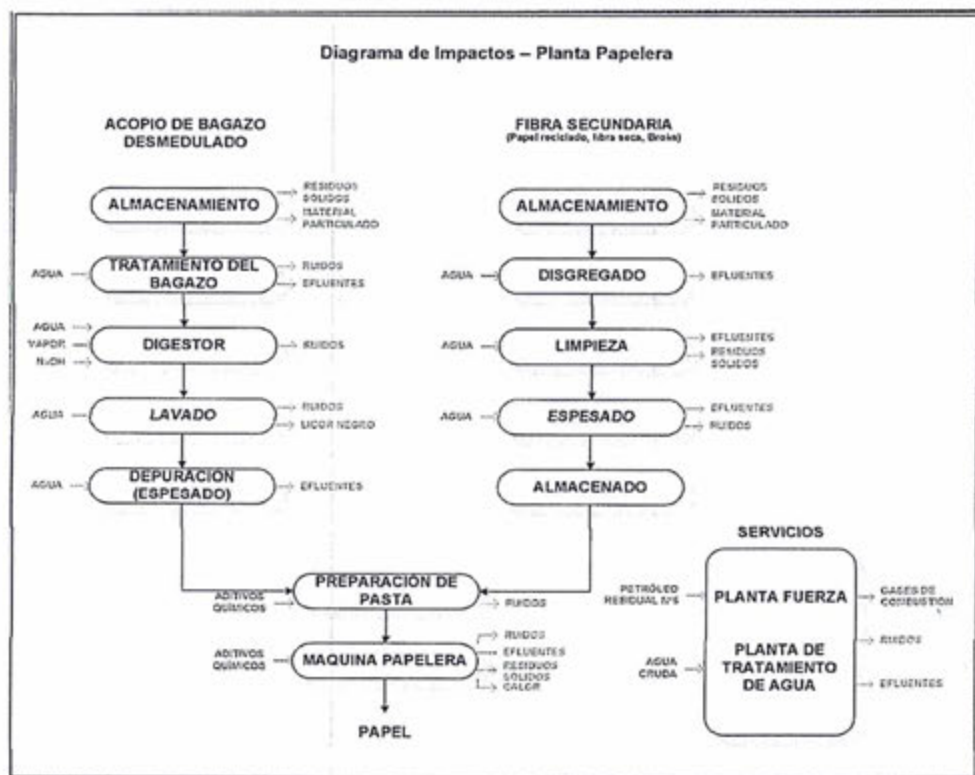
Diagrama de Impactos – Planta Papelera

ACOPIO DE BAGAZO DESMEDULADO

ALMACENAMIENTO
RESIDUOS SOLIDOS
MATERIAL PARTICULADO

AGUA
TRATAMIENTO DEL BAGAZO
RUIDOS
EFLUENTES

AGUA
VAPOR
NaOH
DIGESTOR
RUIDOS

AGUA
LAVADO
RUIDOS
LICOR NEGRO

AGUA
DEPURACION (ESPESADO)
EFLUENTES

FIBRA SECUNDARIA
(Papel reciclado, fibra seca, Broke)

ALMACENAMIENTO
RESIDUOS SOLIDOS
MATERIAL PARTICULADO

AGUA
DISGREGADO
EFLUENTES

AGUA
LIMPIEZA
EFLUENTES
RESIDUOS SOLIDOS

AGUA
ESPESADO
EFLUENTES
RUIDOS

ALMACENADO

ADITIVOS QUIMICOS
PREPARACION DE PASTA
RUIDOS

ADITIVOS QUIMICOS
MAQUINA PAPELERA
RUIDOS
EFLUENTES
RESIDUOS SOLIDOS
CALOR

PAPEL

SERVICIOS

PETROLEO RESIDUAL N°6
PLANTA FUERZA
GASES DE COMBUSTION

PLANTA DE TRATAMIENTO DE AGUA
RUIDOS
AGUA CRUDA
EFLUENTES